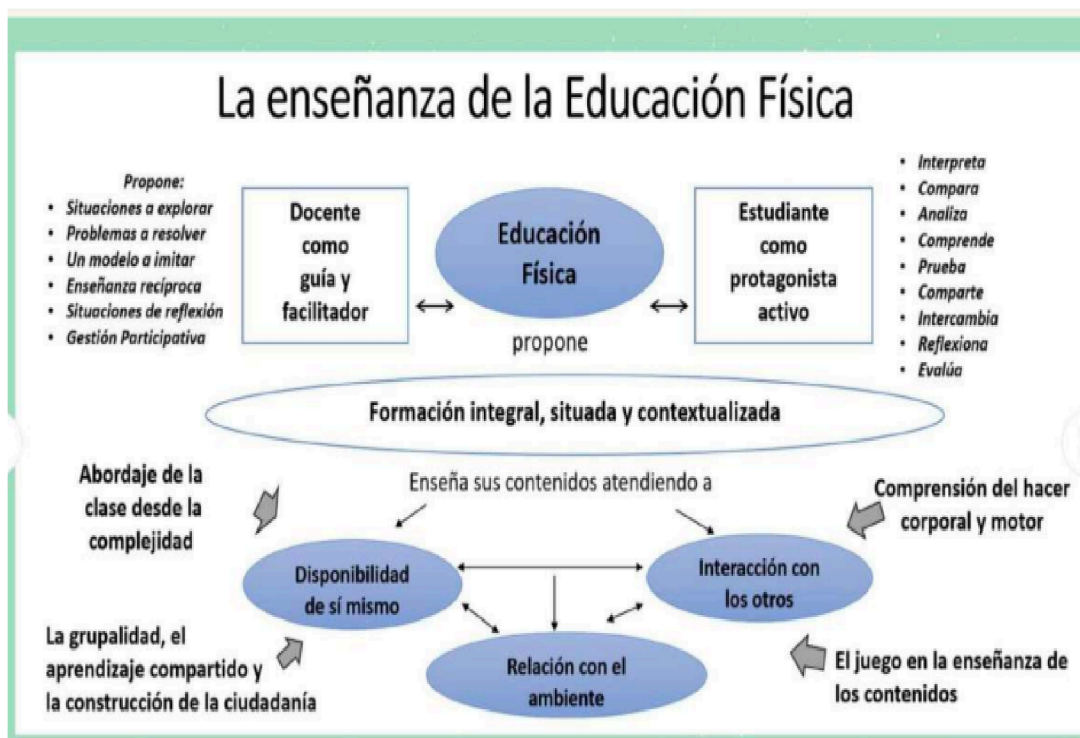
La enseñanza de la Educación Física

Propone:
- Situaciones a explorar
- Problemas a resolver
- Un modelo a imitar
- Enseñanza recíproca
- Situaciones de reflexión
- Gestión Participativa

Docente como guía y facilitador

Educación Física

propone

Estudiante como protagonista activo

- Interpreta
- Compara
- Analiza
- Comprende
- Prueba
- Comparte
- Intercambia
- Reflexiona
- Evalúa

Formación integral, situada y contextualizada

Abordaje de la clase desde la complejidad

Enseña sus contenidos atendiendo a

Comprensión del hacer corporal y motor

Disponibilidad de sí mismo

Interacción con los otros

Relación con el ambiente

La grupalidad, el aprendizaje compartido y la construcción de la ciudadanía

El juego en la enseñanza de los contenidos